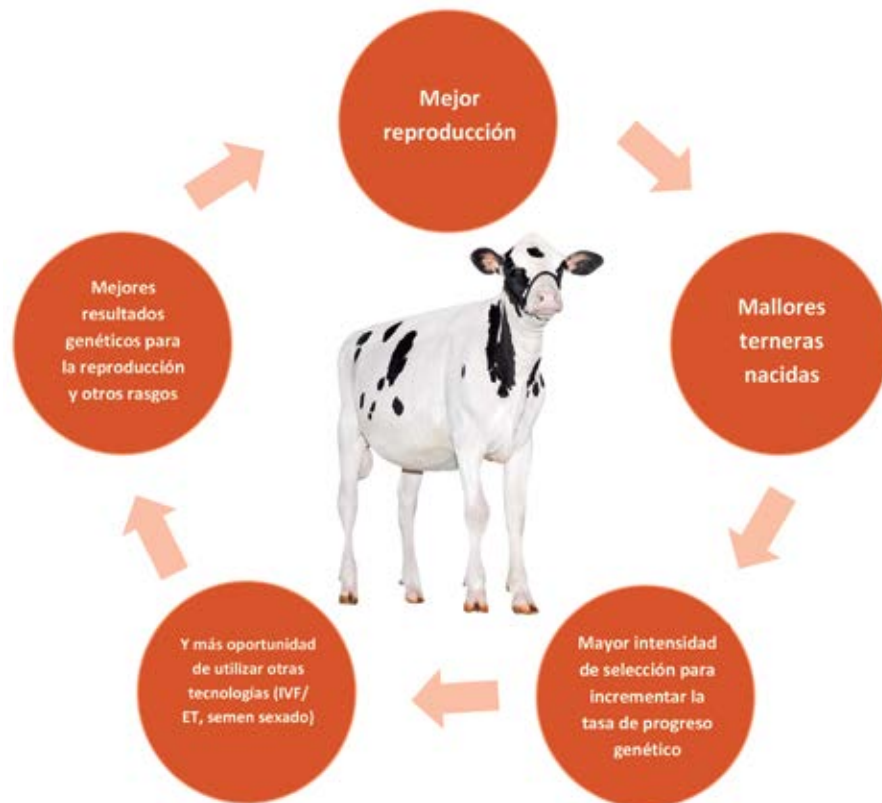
Mejor reproducción

Mallores terneras nacidas

Mayor intensidad de selección para incrementar la tasa de progreso genético

Y más oportunidad de utilizar otras tecnologias (IVF/ ET, semen sexado)

Mejores resultados genéticos para la reproducción y otros rasgos